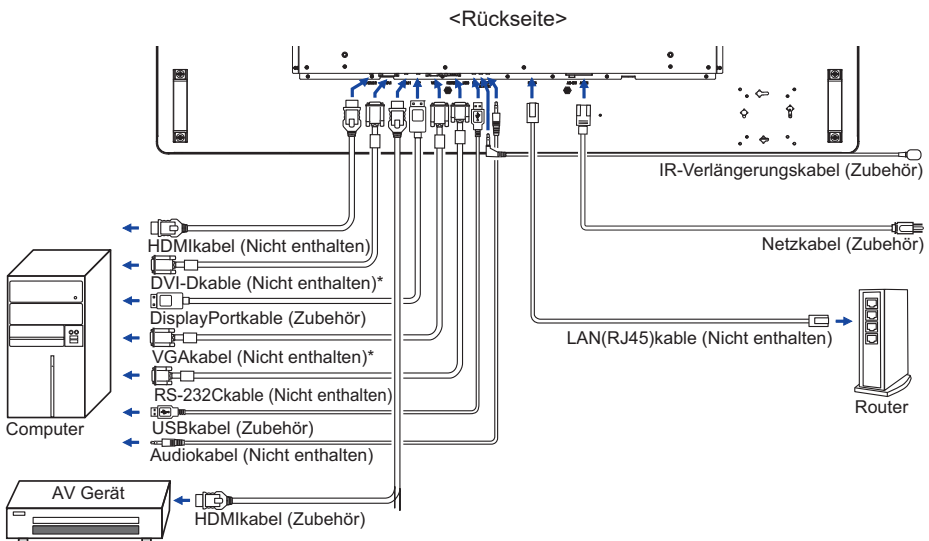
<Rückseite>

IR-Verlängerungskabel (Zubehör)

HDMIkabel (Nicht enthalten)

Netzkabel (Zubehör)

DVI-Dkable (Nicht enthalten)*

DisplayPortkable (Zubehör)

VGAkabel (Nicht enthalten)*

LAN(RJ45)kable (Nicht enthalten)

RS-232Ckable (Nicht enthalten)

Router

Computer

USBkabel (Zubehör)

Audiokabel (Nicht enthalten)

AV Gerät

HDMIkabel (Zubehör)